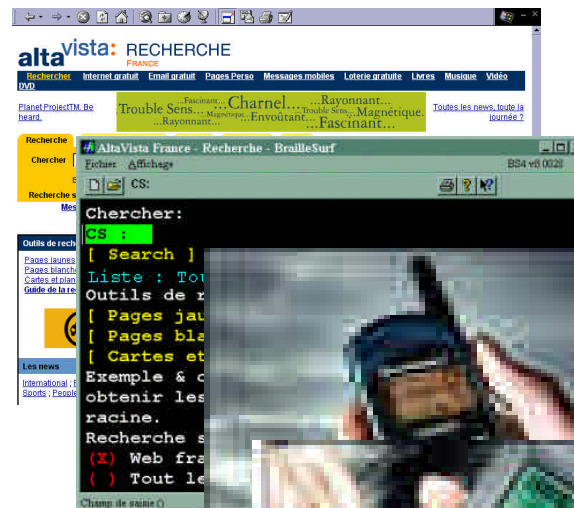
altavista: RECHERCHE
FRANCE

Rechercher | Internet gratuit | Email gratuit | Pages Perso | Messages mobiles | Loterie gratuite | Livres | Musique | Vidéo DVD

Planet ProjectTM. Be heard.

Trouble Sens... Fascinant... Charnel... Rayonnant... Magnétique... Trouble Sens... Magnétique. Rayonnant... Envoûtant... Fascinant...

Toutes les news, toute la journée ?

Recherche
Chercher
Recherche s
Mes

Outils de reche
Pages jaunes
Pages blanche
Cartes et plan
Guide de la re

Les news
International |
Sports | People

AltaVista France - Recherche - BrailleSurf
Fichier Affichage
BS4 v8.0028
CS:

Chercher:
CS :
[ Search ]
Liste : Tou
Outils de r
[ Pages jau
[ Pages bla
[ Cartes et
Exemple & c
obtenir les
racine.
Recherche s
(X) Web fra
( ) Tout le

Champ de saisie ()